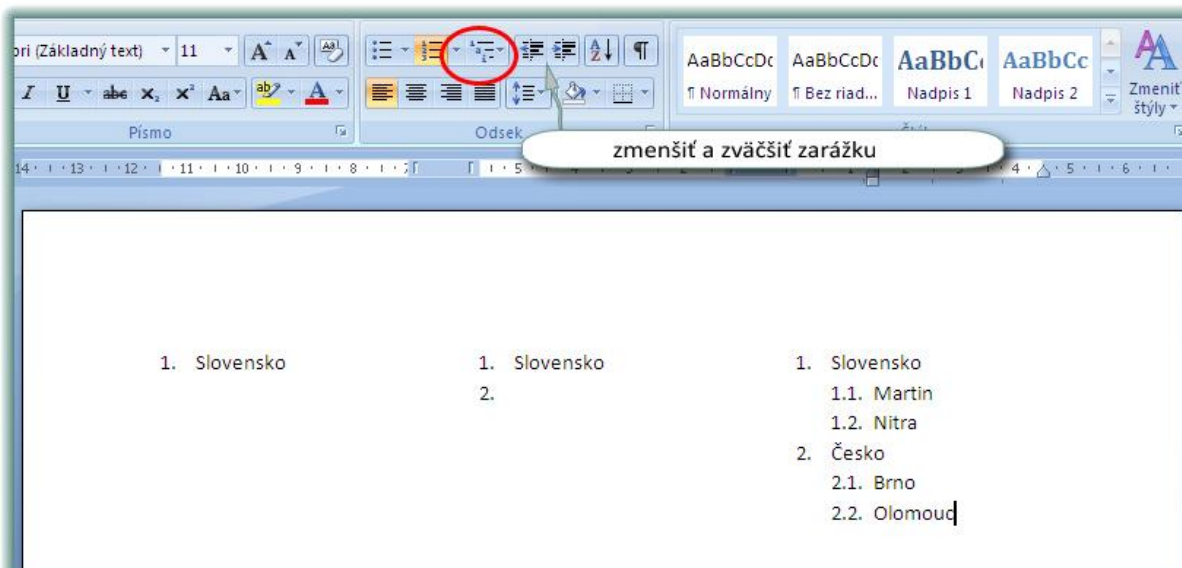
ori (Základný text) 11 A A
I U abe $x_2$ $x^2$ Aa A
Písmo
Odsek
AaBbCcDc AaBbCcDc AaBbC AaBbCc
¶ Normálny ¶ Bez riad... Nadpis 1 Nadpis 2
Zmeniť štýly
zmenšiť a zväčšiť zarážku
14 · 13 · 12 · 11 · 10 · 9 · 8 · 7 · 5 · 4 · 5 · 6

1. Slovensko

1. Slovensko
2.

1. Slovensko
1.1. Martin
1.2. Nitra
2. Česko
2.1. Brno
2.2. Olomouc